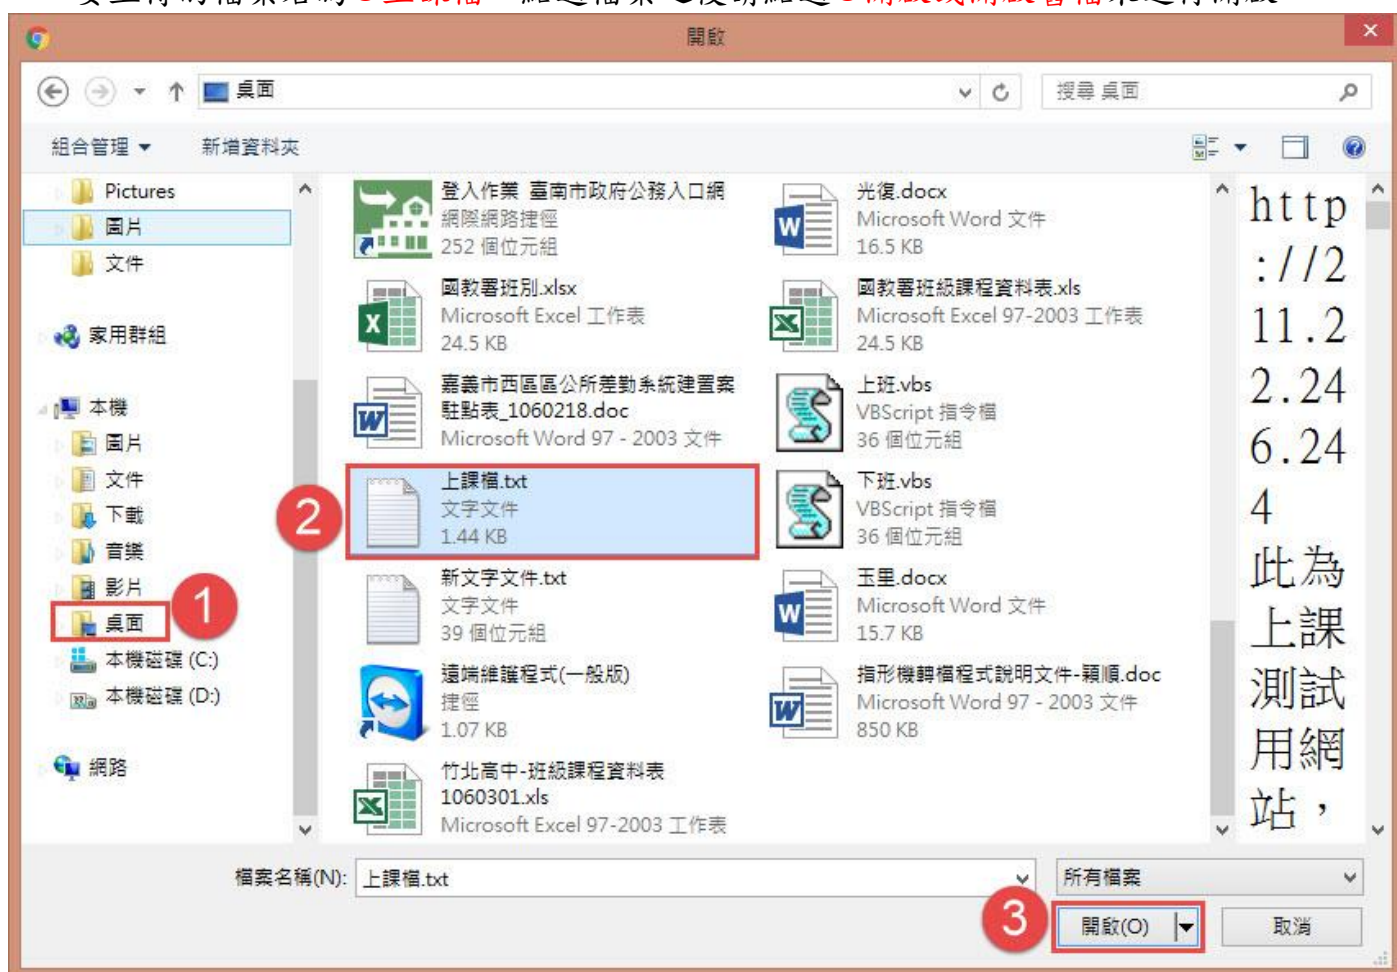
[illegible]

開啟

桌面

搜尋 桌面

組合管理 ▾ 新增資料夾

Pictures
圖片
文件
家用群組
本機
圖片
文件
下載
音樂
影片
桌面
本機磁碟 (C:)
本機磁碟 (D:)
網路

登入作業 臺南市政府公務入口網
網際網路捷徑
252 個位元組

國教署班別.xlsx
Microsoft Excel 工作表
24.5 KB

嘉義市西區區公所差勤系統建置案駐點表_1060218.doc
Microsoft Word 97 - 2003 文件

上課檔.txt
文字文件
1.44 KB

新文字文件.txt
文字文件
39 個位元組

遠端維護程式(一般版)
捷徑
1.07 KB

竹北高中-班級課程資料表1060301.xls
Microsoft Excel 97-2003 工作表

光復.docx
Microsoft Word 文件
16.5 KB

國教署班級課程資料表.xls
Microsoft Excel 97-2003 工作表
24.5 KB

上班.vbs
VBScript 指令檔
36 個位元組

下班.vbs
VBScript 指令檔
36 個位元組

玉里.docx
Microsoft Word 文件
15.7 KB

指形機轉檔程式說明文件-穎順.doc
Microsoft Word 97 - 2003 文件
850 KB

http://211.22.246.244 此為上課測試用網站，

1
2
3

檔案名稱(N): 上課檔.txt
所有檔案
開啟(O)
取消